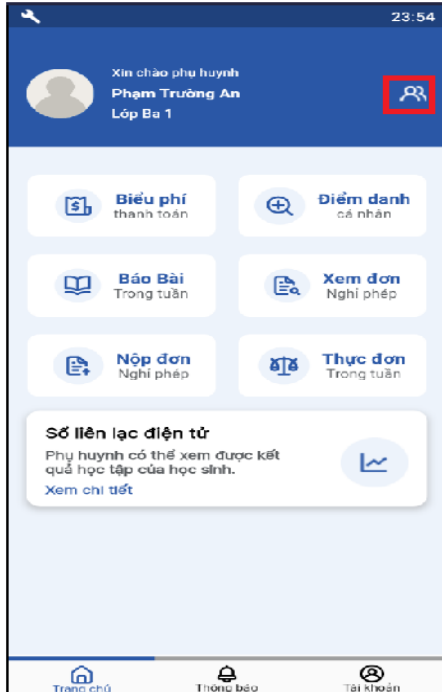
23:54

Xin chào phụ huynh
Phạm Trường An
Lớp Ba 1

Biểu phí
thanh toán

Điểm danh
cá nhân

Báo Bài
Trong tuần

Xem đơn
Nghỉ phép

Nộp đơn
Nghỉ phép

Thực đơn
Trong tuần

Sổ liên lạc điện tử
Phụ huynh có thể xem được kết quả học tập của học sinh.
Xem chi tiết

Trang chủ
Thông báo
Tài khoản